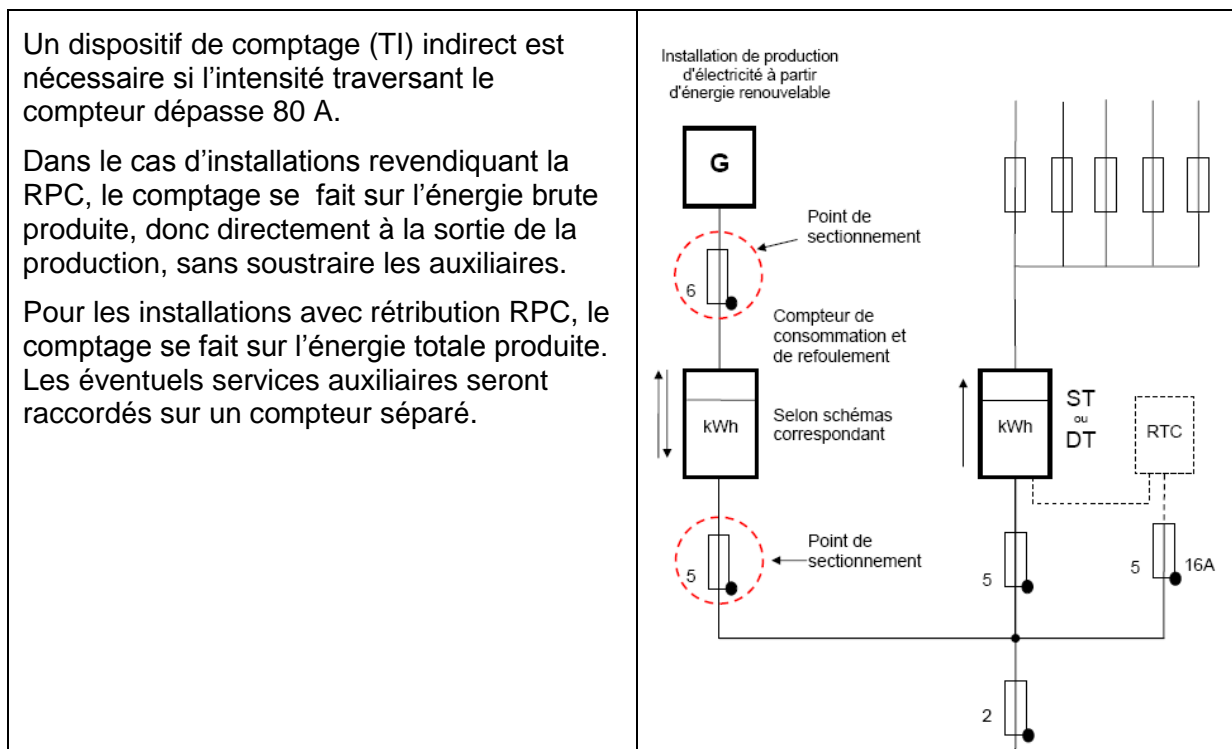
Un dispositif de comptage (TI) indirect est nécessaire si l'intensité traversant le compteur dépasse 80 A.

Dans le cas d'installations revendiquant la RPC, le comptage se fait sur l'énergie brute produite, donc directement à la sortie de la production, sans soustraire les auxiliaires.

Pour les installations avec rétribution RPC, le comptage se fait sur l'énergie totale produite. Les éventuels services auxiliaires seront raccordés sur un compteur séparé.

Installation de production d'électricité à partir d'énergie renouvelable

G

Point de sectionnement

6

Compteur de consommation et de refoulement

kWh

Selon schémas correspondant

kWh

ST
ou
DT

RTC

Point de sectionnement

5

5

5

16A

2